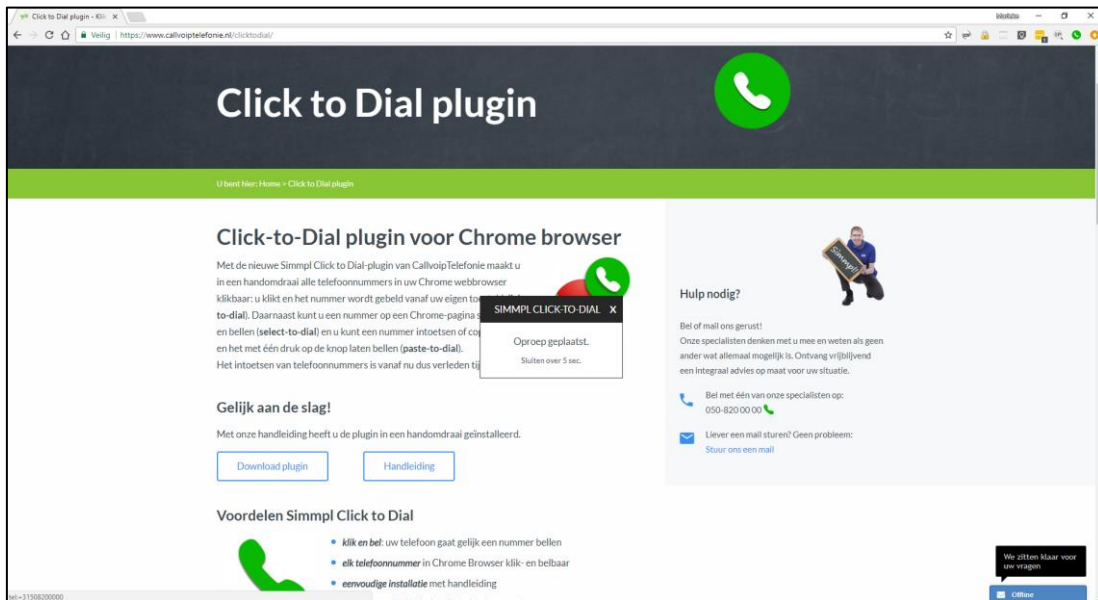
Click to Dial plugin - Kli ×

Mobzis

Veilig | https://www.callvoiptelefonie.nl/clicktodial/

Click to Dial plugin

U bent hier: Home > Click to Dial plugin

Click-to-Dial plugin voor Chrome browser

Met de nieuwe Simmpl Click to Dial-plugin van CallvoipTelefonie maakt u in een handomdraai alle telefoonnummers in uw Chrome webbrowser klikbaar: u klikt en het nummer wordt gebeld vanaf uw eigen to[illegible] to-dial). Daarnaast kunt u een nummer op een Chrome-pagina s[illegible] en bellen (select-to-dial) en u kunt een nummer intoetsen of co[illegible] en het met één druk op de knop laten bellen (paste-to-dial). Het intoetsen van telefoonnummers is vanaf nu dus verleden tij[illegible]

SIMMPL CLICK-TO-DIAL X

Oproep geplaatst.

Sluiten over 5 sec.

Gelijk aan de slag!

Met onze handleiding heeft u de plugin in een handomdraai geïnstalleerd.

Download plugin

Handleiding

Voordelen Simmpl Click to Dial

klik en bel: uw telefoon gaat gelijk een nummer bellen

elk telefoonnummer in Chrome Browser klik- en belbaar

eenvoudige installatie met handleiding

Hulp nodig?

Bel of mail ons gerust!
Onze specialisten denken met u mee en weten als geen ander wat allemaal mogelijk is. Ontvang vrijblijvend een integraal advies op maat voor uw situatie.

Bel met één van onze specialisten op:
050-820 00 00

Liever een mail sturen? Geen probleem:
Stuur ons een mail

We zitten klaar voor uw vragen

Offline

tel:+31508200000